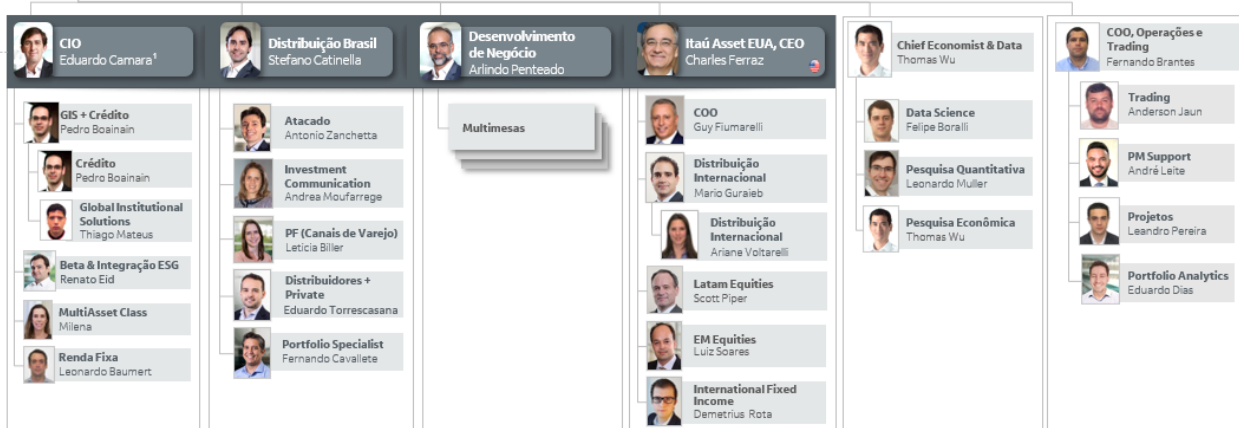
CIO
Eduardo Camara¹

Distribuição Brasil
Stefano Catinella

Desenvolvimento de Negócio
Arlindo Penteado

Itaú Asset EUA, CEO
Charles Ferraz

Chief Economist & Data
Thomas Wu

COO, Operações e Trading
Fernando Brantes

GIS + Crédito
Pedro Boainain

Crédito
Pedro Boainain

Global Institutional Solutions
Thiago Mateus

Beta & Integração ESG
Renato Eid

MultiAsset Class
Milena

Renda Fixa
Leonardo Baumert

Atacado
Antonio Zanchetta

Investment Communication
Andrea Moufarrege

PF (Canais de Varejo)
Leticia Biller

Distribuidores + Private
Eduardo Torrescasana

Portfolio Specialist
Fernando Cavallete

Multimesas

COO
Guy Fiumarelli

Distribuição Internacional
Mario Guraieb

Distribuição Internacional
Ariane Voltarelli

Latam Equities
Scott Piper

EM Equities
Luiz Soares

International Fixed Income
Demetrius Rota

Data Science
Felipe Boralli

Pesquisa Quantitativa
Leonardo Muller

Pesquisa Econômica
Thomas Wu

Trading
Anderson Jaun

PM Support
André Leite

Projetos
Leandro Pereira

Portfolio Analytics
Eduardo Dias